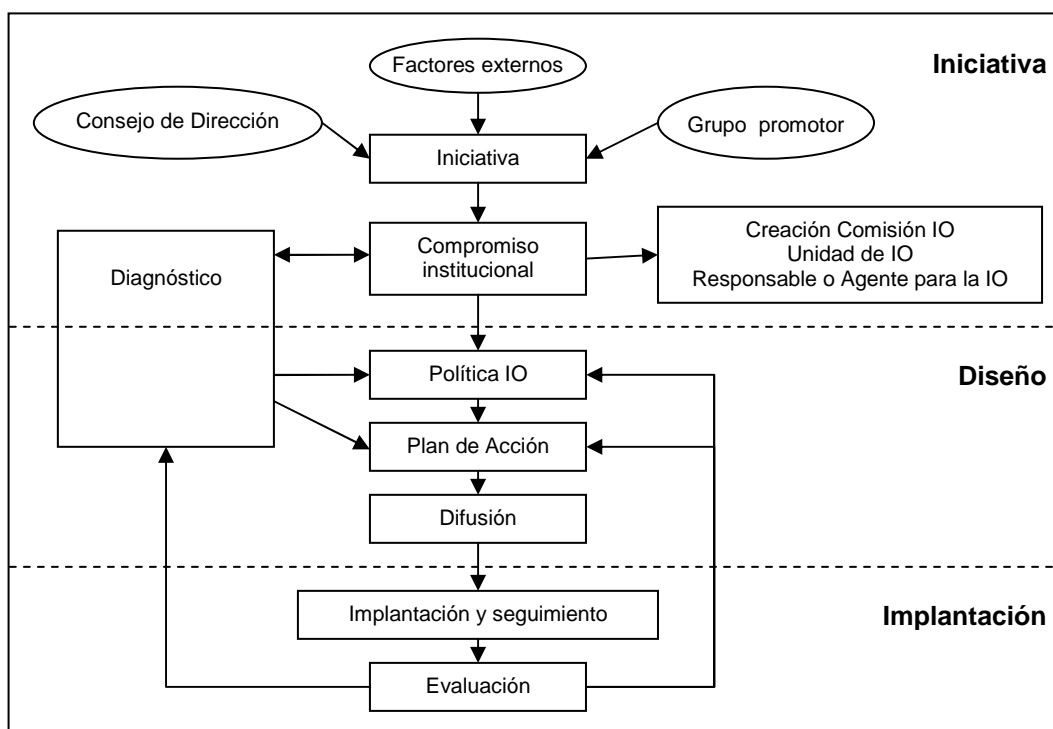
Iniciativa

Factores externos

Consejo de Dirección

Grupo promotor

Iniciativa

Diagnóstico

Compromiso institucional

Creación Comisión IO
Unidad de IO
Responsable o Agente para la IO

Diseño

Política IO

Plan de Acción

Difusión

Implantación

Implantación y seguimiento

Evaluación